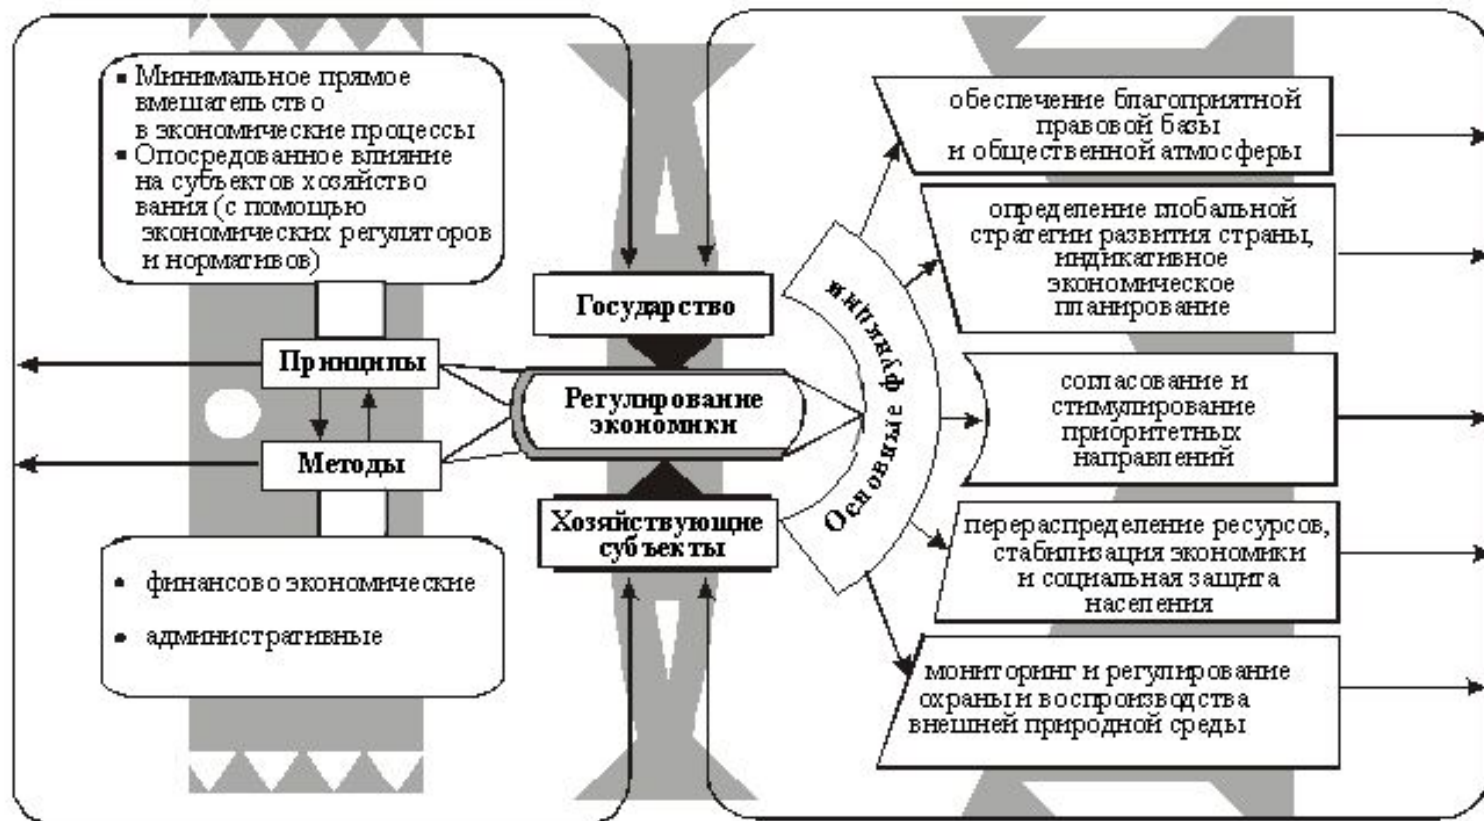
▪ Минимальное прямое вмешательство в экономические процессы
▪ Опосредованное влияние на субъектов хозяйствования (с помощью экономических регуляторов и нормативов)

Принципы

Методы

• финансово экономические
• административные

Государство

Регулирование экономики

Хозяйствующие субъекты

Основные функции

обеспечение благоприятной правовой базы и общественной атмосферы

определение глобальной стратегии развития страны, индикативное экономическое планирование

согласование и стимулирование приоритетных направлений

перераспределение ресурсов, стабилизация экономики и социальная защита населения

мониторинг и регулирование охраны и воспроизводства внешней природной среды